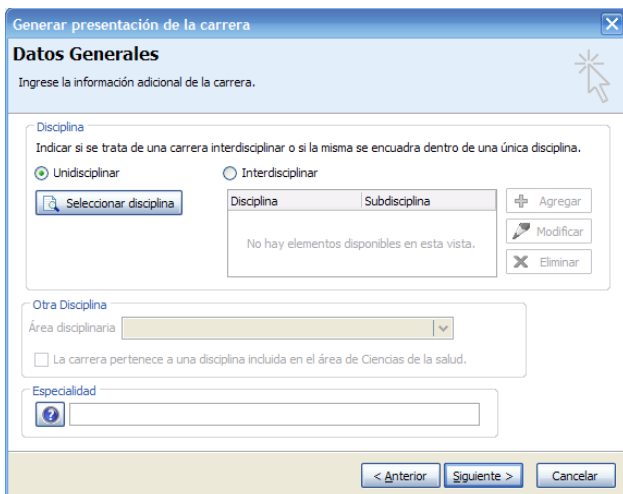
Generar presentación de la carrera

Datos Generales

Ingrese la información adicional de la carrera.

Disciplina

Indicar si se trata de una carrera interdisciplinar o si la misma se encuadra dentro de una única disciplina.

Unidisciplinar

Interdisciplinar

Seleccionar disciplina

| Disciplina | Subdisciplina |
|---|---|
| No hay elementos disponibles en esta vista. | |

Agregar

Modificar

Eliminar

Otra Disciplina

Área disciplinaria

La carrera pertenece a una disciplina incluida en el área de Ciencias de la salud.

Especialidad

< Anterior

Siguiente >

Cancelar